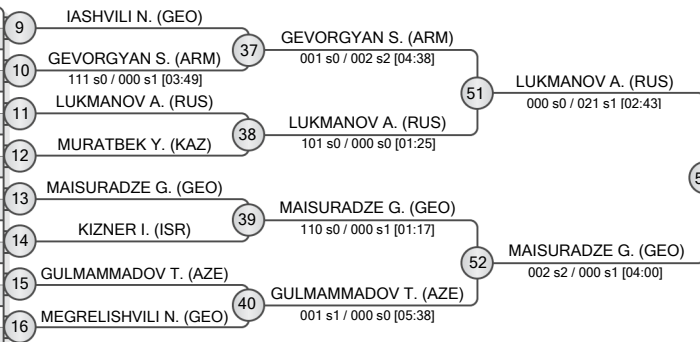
9
IASHVILI N. (GEO)
10
GEVORGYAN S. (ARM)
111 s0 / 000 s1 [03:49]
37
GEVORGYAN S. (ARM)
001 s0 / 002 s2 [04:38]
11
LUKMANOV A. (RUS)
12
MURATBEK Y. (KAZ)
38
LUKMANOV A. (RUS)
101 s0 / 000 s0 [01:25]
51
LUKMANOV A. (RUS)
000 s0 / 021 s1 [02:43]
13
MAISURADZE G. (GEO)
14
KIZNER I. (ISR)
39
MAISURADZE G. (GEO)
110 s0 / 000 s1 [01:17]
15
GULMAMMADOV T. (AZE)
16
MEGRELISHVILI N. (GEO)
40
GULMAMMADOV T. (AZE)
001 s1 / 000 s0 [05:38]
52
MAISURADZE G. (GEO)
002 s2 / 000 s1 [04:00]
5